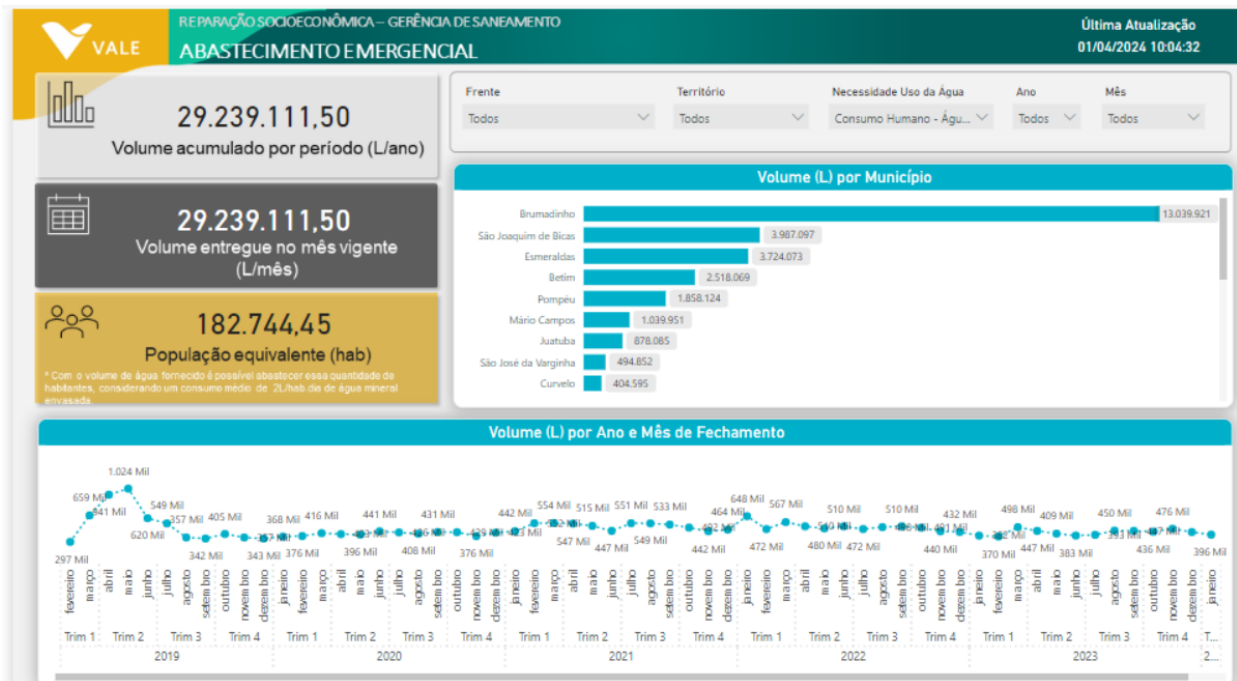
VALE

REPARAÇÃO SOCIOECONÔMICA – GERÊNCIA DE SANEAMENTO
ABASTECIMENTO EMERGENCIAL

Última Atualização
01/04/2024 10:04:32

29.239.111,50
Volume acumulado por período (L/ano)

29.239.111,50
Volume entregue no mês vigente (L/mês)

182.744,45
População equivalente (hab)

* Com o volume de água fornecido é possível abastecer essa quantidade de habitantes, considerando um consumo médio de 2L/hab dia de água mineral envasada.

Frente: Todos
Território: Todos
Necessidade Uso da Água: Consumo Humano - Águ...
Ano: Todos
Mês: Todos

Volume (L) por Município

| Município | Volume |
|---|---|
| Brumadinho | 13.039.921 |
| São Joaquim de Bicas | 3.987.097 |
| Esmeraldas | 3.724.073 |
| Betim | 2.518.069 |
| Pompéu | 1.858.124 |
| Mário Campos | 1.039.951 |
| Juatuba | 878.085 |
| São José da Varginha | 494.852 |
| Curvelo | 404.595 |

Volume (L) por Ano e Mês de Fechamento

297 Mil, 659 Mil, 841 Mil, 1.024 Mil, 620 Mil, 549 Mil, 357 Mil, 342 Mil, 405 Mil, 343 Mil, 368 Mil, 376 Mil, 416 Mil, 396 Mil, 441 Mil, 408 Mil, 431 Mil, 376 Mil, 442 Mil, 554 Mil, 547 Mil, 515 Mil, 447 Mil, 551 Mil, 549 Mil, 533 Mil, 442 Mil, 464 Mil, 492 Mil, 648 Mil, 472 Mil, 567 Mil, 480 Mil, 510 Mil, 472 Mil, 510 Mil, 440 Mil, 432 Mil, 370 Mil, 498 Mil, 447 Mil, 409 Mil, 383 Mil, 450 Mil, 436 Mil, 476 Mil, 396 Mil

fevereiro março abril maio junho julho agosto setembro outubro novembro dezembro janeiro fevereiro março abril maio junho julho agosto setembro outubro novembro dezembro janeiro fevereiro março abril maio junho julho agosto setembro outubro novembro dezembro janeiro fevereiro março abril maio junho julho agosto setembro outubro novembro dezembro janeiro fevereiro março abril maio junho julho agosto setembro outubro novembro dezembro janeiro

Trim 1 Trim 2 Trim 3 Trim 4 Trim 1 Trim 2 Trim 3 Trim 4 Trim 1 Trim 2 Trim 3 Trim 4 Trim 1 Trim 2 Trim 3 Trim 4 Trim 1 Trim 2 Trim 3 Trim 4 T...

2019 2020 2021 2022 2023 2...